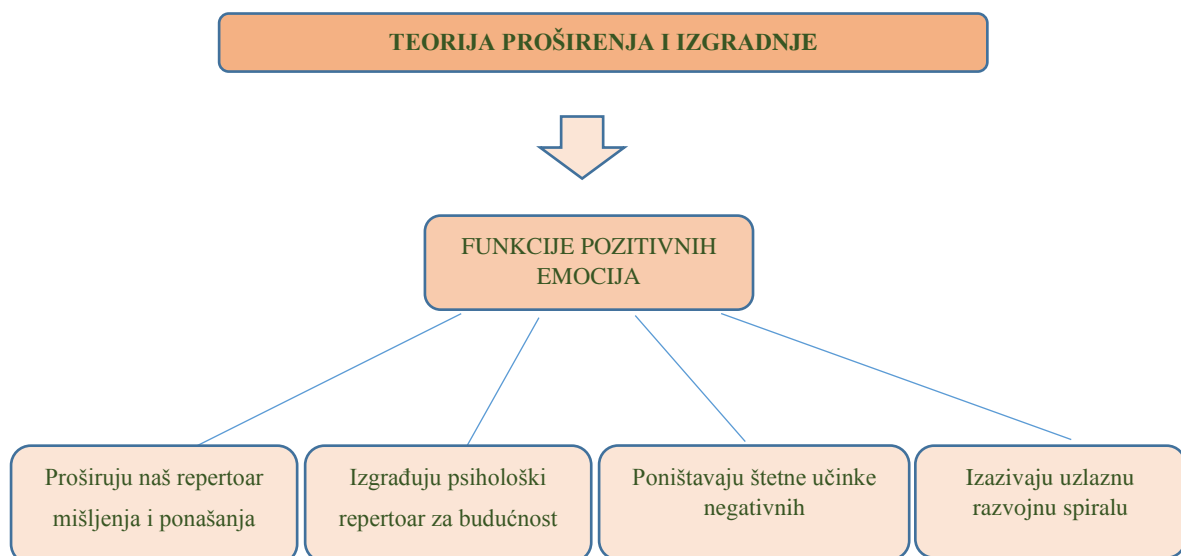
TEORIJA PROŠIRENJA I IZGRADNJE

FUNKCIJE POZITIVNIH EMOCIJA

Proširuju naš repertoar mišljenja i ponašanja

Izgrađuju psihološki repertoar za budućnost

Poništavaju štetne učinke negativnih

Izazivaju uzlaznu razvojnu spiralu